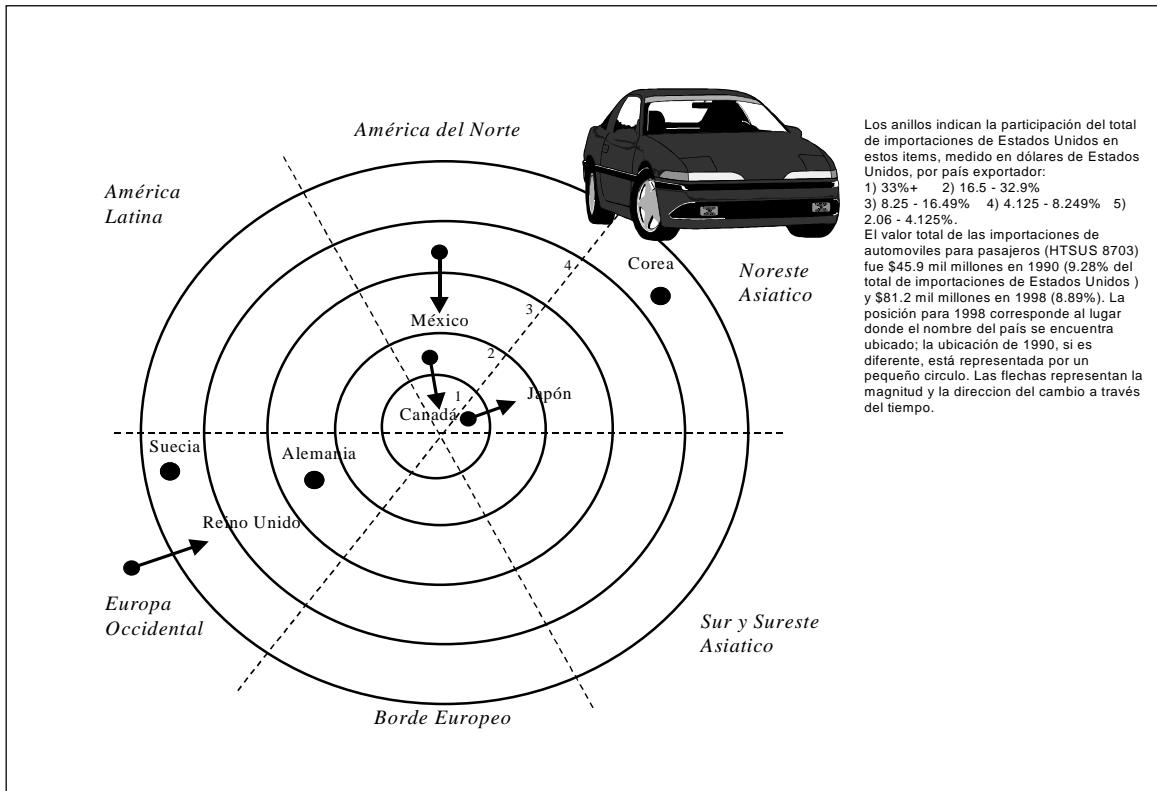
América del Norte

América Latina

Noreste Asiatico

Corea

México

Japón

Canadá

Suecia

Alemania

Reino Unido

Europa Occidental

Sur y Sureste Asiatico

Borde Europeo

1
2
3
4

Los anillos indican la participación del total de importaciones de Estados Unidos en estos items, medido en dólares de Estados Unidos, por país exportador:
1) 33%+ 2) 16.5 - 32.9%
3) 8.25 - 16.49% 4) 4.125 - 8.249% 5) 2.06 - 4.125%.
El valor total de las importaciones de automoviles para pasajeros (HTSUS 8703) fue $45.9 mil millones en 1990 (9.28% del total de importaciones de Estados Unidos ) y $81.2 mil millones en 1998 (8.89%). La posición para 1998 corresponde al lugar donde el nombre del país se encuentra ubicado; la ubicación de 1990, si es diferente, está representada por un pequeño circulo. Las flechas representan la magnitud y la direccion del cambio a través del tiempo.